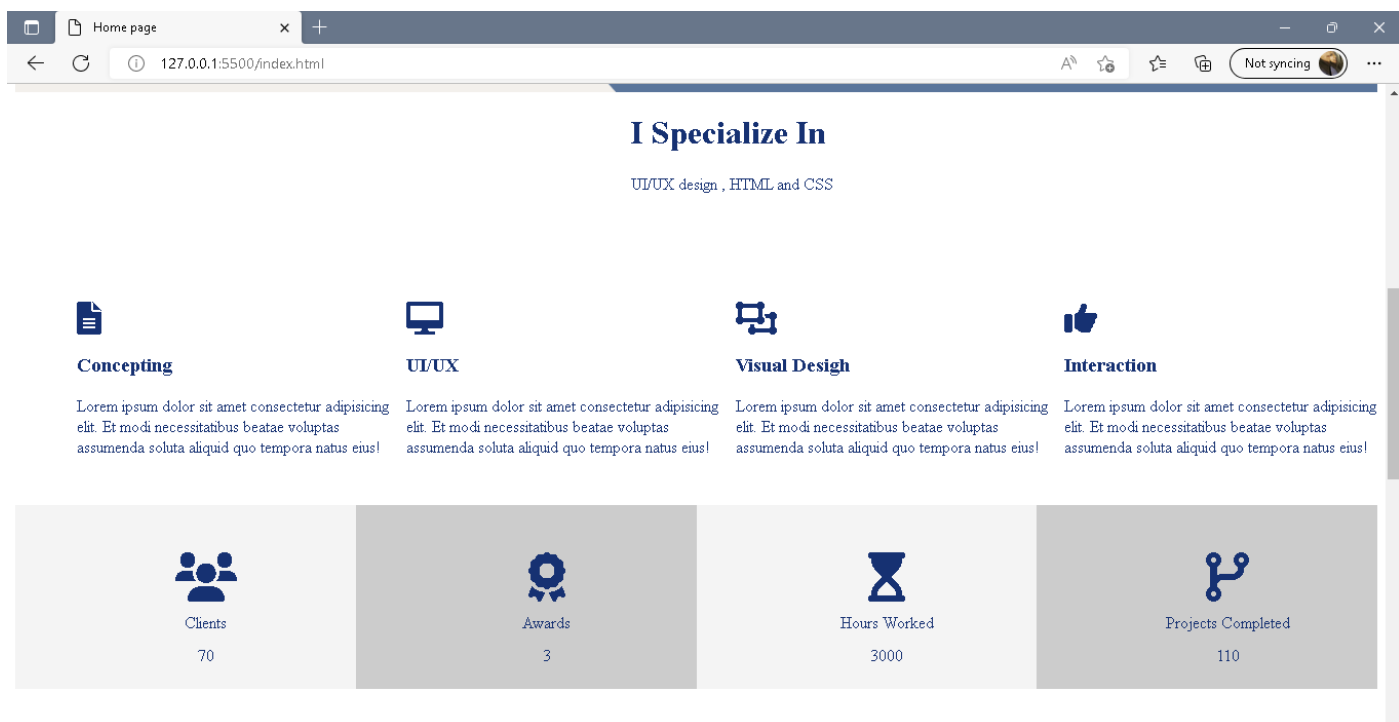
Home page

127.0.0.1:5500/index.html

Not syncing

I Specialize In

UI/UX design , HTML and CSS

Concepting

Lorem ipsum dolor sit amet consectetur adipisicing elit. Et modi necessitatibus beatae voluptas assumenda soluta aliquid quo tempora natus eius!

UI/UX

Lorem ipsum dolor sit amet consectetur adipisicing elit. Et modi necessitatibus beatae voluptas assumenda soluta aliquid quo tempora natus eius!

Visual Desigh

Lorem ipsum dolor sit amet consectetur adipisicing elit. Et modi necessitatibus beatae voluptas assumenda soluta aliquid quo tempora natus eius!

Interaction

Lorem ipsum dolor sit amet consectetur adipisicing elit. Et modi necessitatibus beatae voluptas assumenda soluta aliquid quo tempora natus eius!

Clients

70

Awards

3

Hours Worked

3000

Projects Completed

110